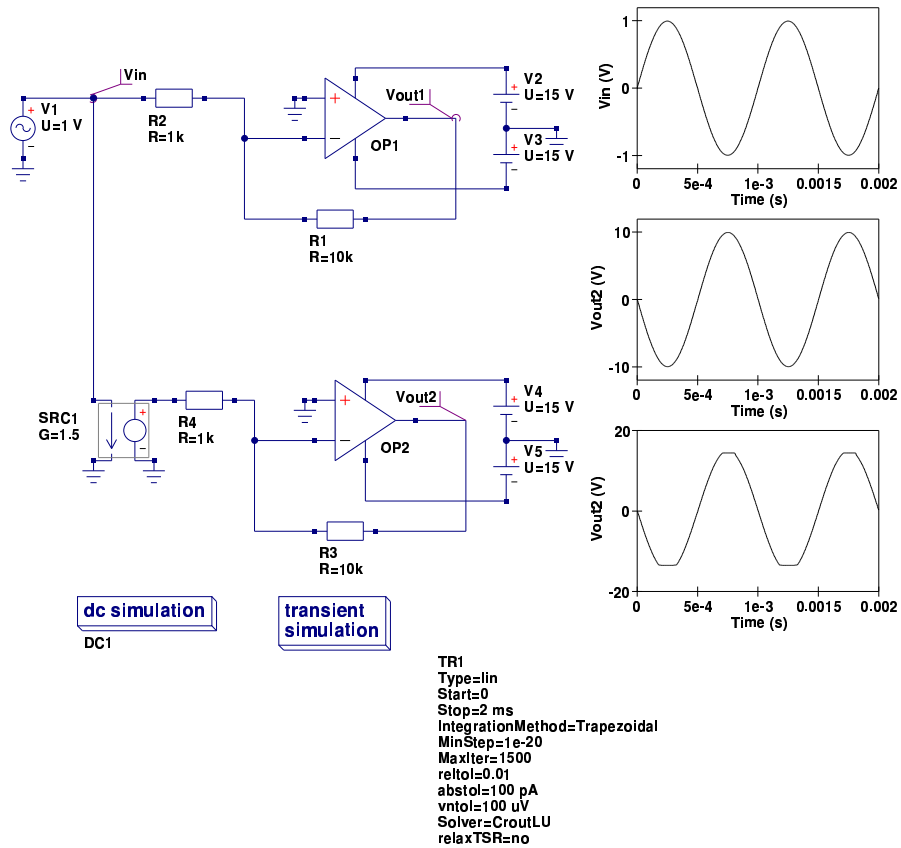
Vin
V1
U=1 V
R2
R=1k
Vout1
OP1
V2
U=15 V
V3
U=15 V
R1
R=10k

SRC1
G=1.5
R4
R=1k
Vout2
OP2
V4
U=15 V
V5
U=15 V
R3
R=10k

dc simulation
DC1

transient simulation

TR1
Type=lin
Start=0
Stop=2 ms
IntegrationMethod=Trapezoidal
MinStep=1e-20
MaxIter=1500
reltol=0.01
abstol=100 pA
vntol=100 uV
Solver=CroutLU
relaxTSR=no

Vin (V)
1
0
-1
0
5e-4
1e-3
0.0015
0.002
Time (s)

Vout2 (V)
10
0
-10
0
5e-4
1e-3
0.0015
0.002
Time (s)

Vout2 (V)
20
0
-20
0
5e-4
1e-3
0.0015
0.002
Time (s)